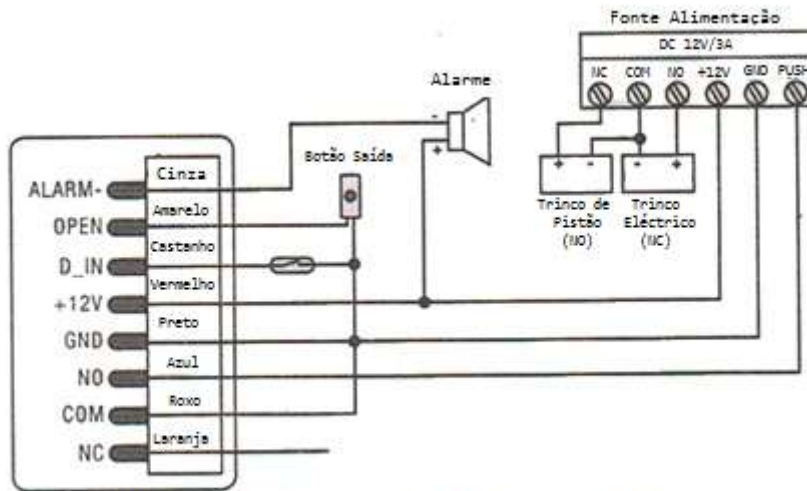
Fonte Alimentação

DC 12V/3A

NC COM NO +12V GND PUSH

Alarme

Botão Saída

ALARM- Cinza
OPEN Amarelo
D_IN Castanho
+12V Vermelho
GND Preto
NO Azul
COM Roxo
NC Laranja

Trinco de Pistão (NO)

Trinco Eléctrico (NC)